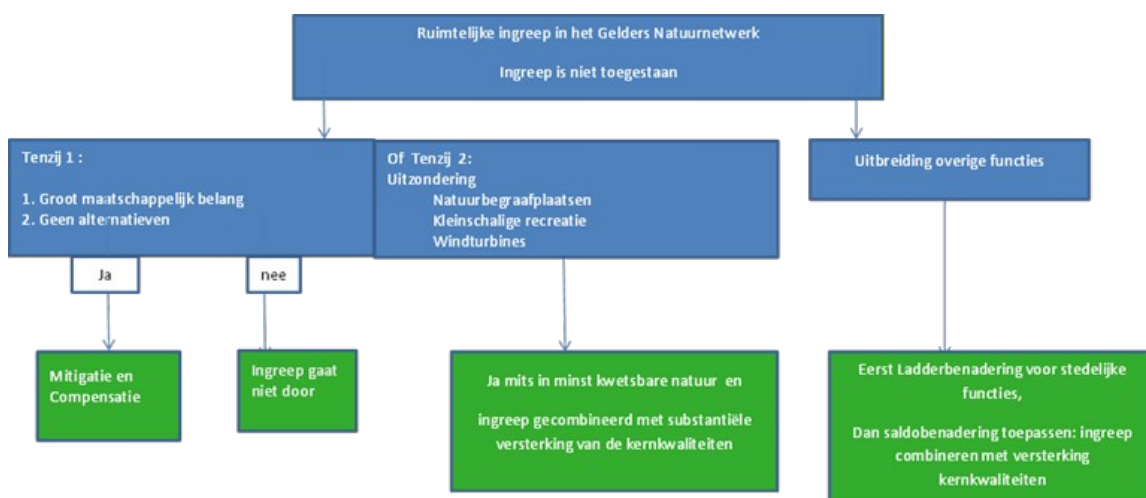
Ruimtelijke ingreep in het Gelders Natuurnetwerk

Ingreep is niet toegestaan

Tenzij 1 :

1. Groot maatschappelijk belang
2. Geen alternatieven

Ja

nee

Mitigatie en Compensatie

Ingreep gaat niet door

Of Tenzij 2:
Uitzondering
Natuurbegraafplaatsen
Kleinschalige recreatie
Windturbines

Ja mits in minst kwetsbare natuur en

ingreep gecombineerd met substantiële versterking van de kernkwaliteiten

Uitbreiding overige functies

Eerst Ladderbenadering voor stedelijke functies,

Dan saldobenadering toepassen: ingreep combineren met versterking kernkwaliteiten